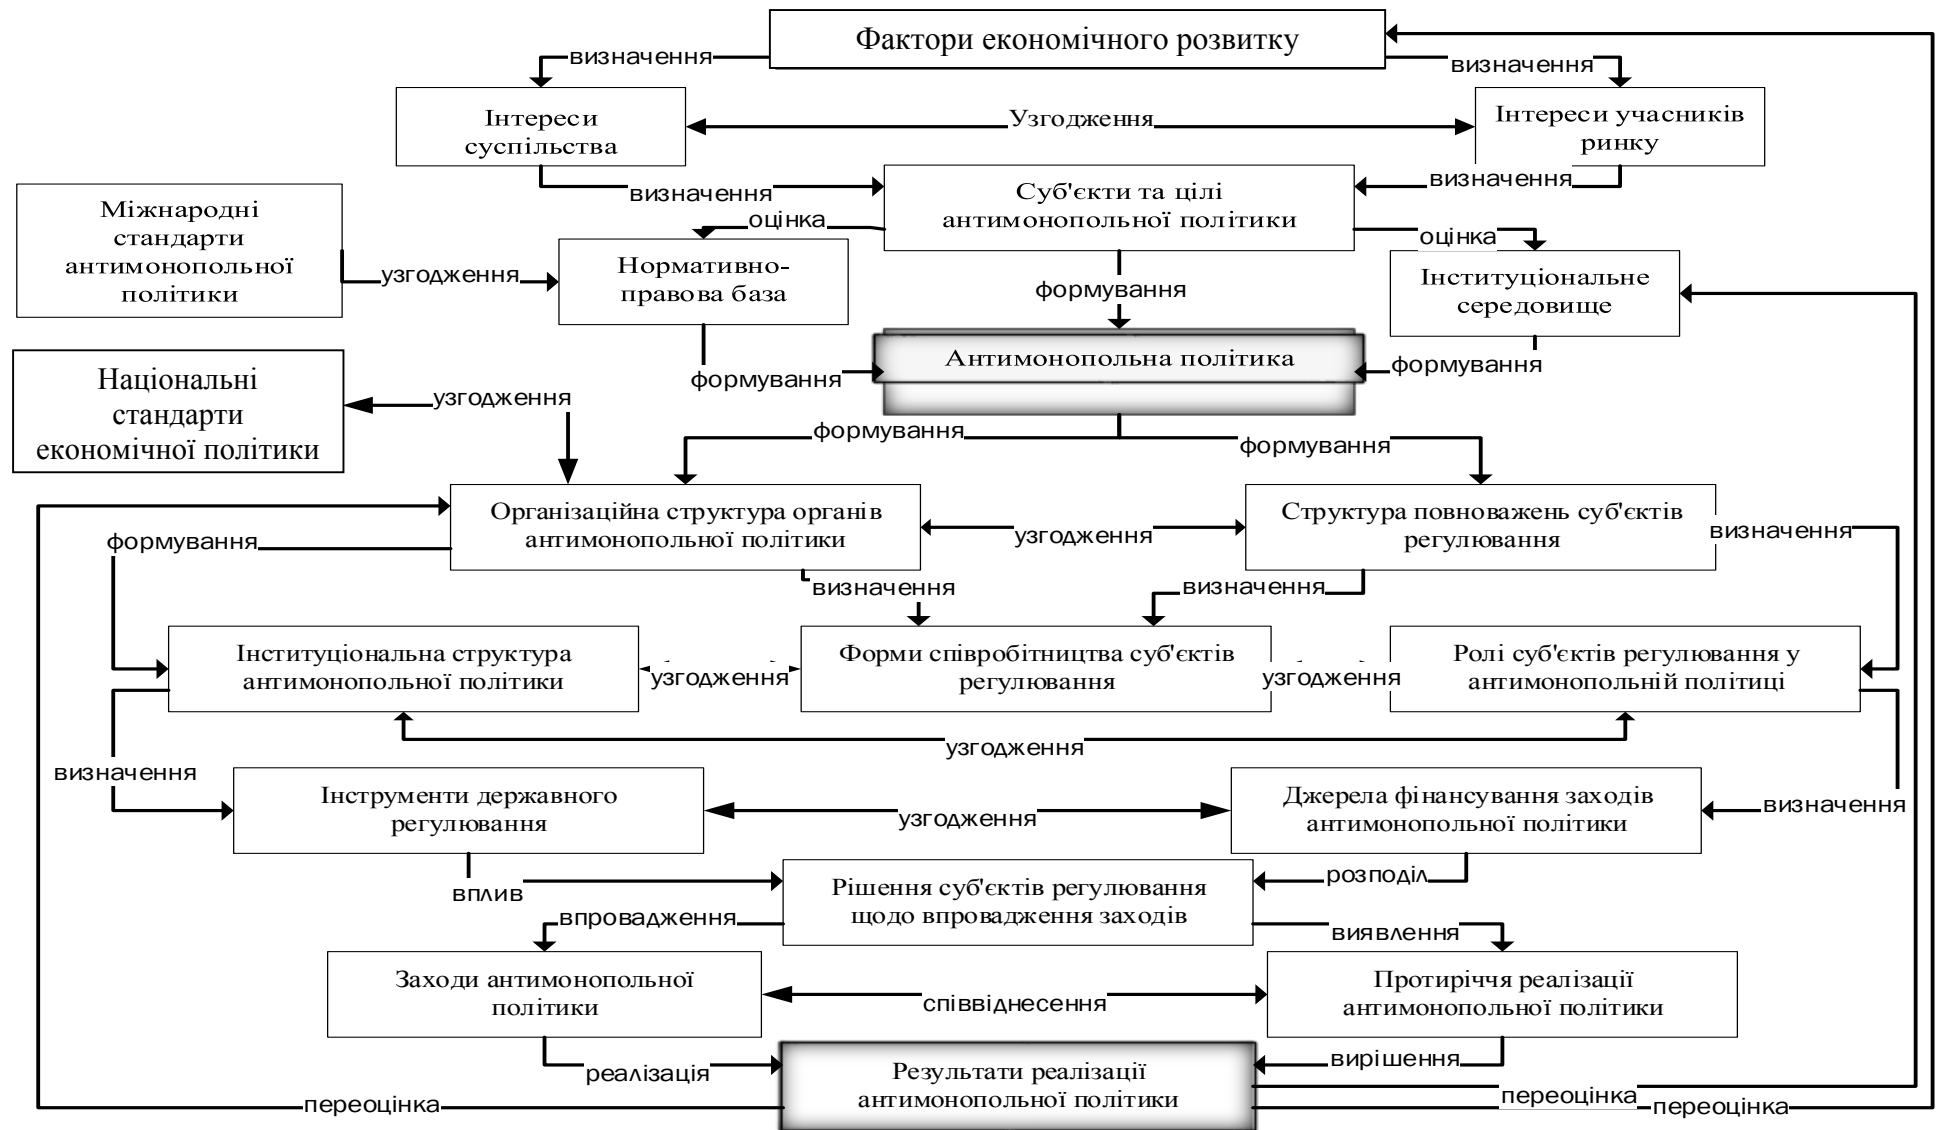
Фактори економічного розвитку

визначення

визначення

Інтереси суспільства

Узгодження

Інтереси учасників ринку

визначення

Суб'єкти та цілі антимонопольної політики

визначення

Міжнародні стандарти антимонопольної політики

оцінка

оцінка

узгодження

Нормативно-правова база

формування

Інституціональне середовище

Антимонопольна політика

формування

формування

Національні стандарти економічної політики

узгодження

формування

формування

Організаційна структура органів антимонопольної політики

узгодження

Структура повноважень суб'єктів регулювання

визначення

формування

визначення

визначення

Інституціональна структура антимонопольної політики

узгодження

Форми співробітництва суб'єктів регулювання

узгодження

Ролі суб'єктів регулювання у антимонопольній політиці

узгодження

визначення

Інструменти державного регулювання

узгодження

Джерела фінансування заходів антимонопольної політики

визначення

розподіл

вплив

Рішення суб'єктів регулювання щодо впровадження заходів

впровадження

виявлення

Заходи антимонопольної політики

співвіднесення

Протиріччя реалізації антимонопольної політики

реалізація

вирішення

Результати реалізації антимонопольної політики

переоцінка

переоцінка

переоцінка